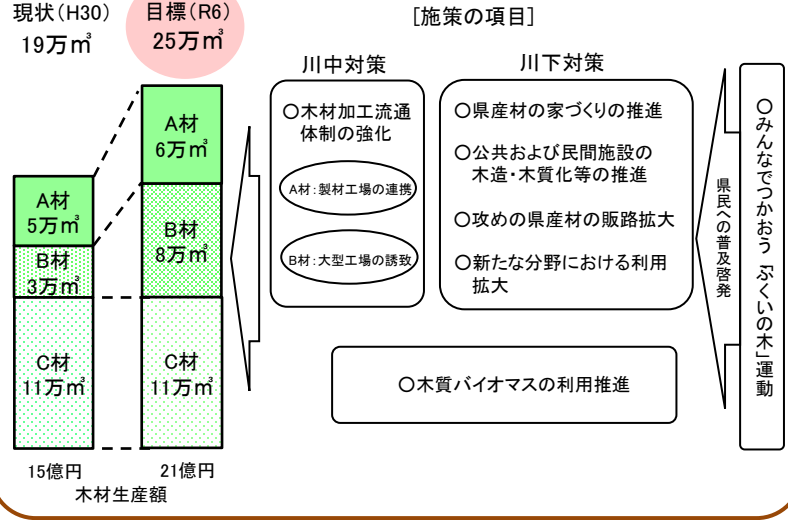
現状（H30）
19万㎥

目標（R6）
25万㎥

［施策の項目］

A材
5万㎥
B材
3万㎥
C材
11万㎥

A材
6万㎥
B材
8万㎥
C材
11万㎥

15億円
21億円
木材生産額

川中対策

○木材加工流通体制の強化

A材：製材工場の連携

B材：大型工場の誘致

川下対策

○県産材の家づくりの推進

○公共および民間施設の木造・木質化等の推進

○攻めの県産材の販路拡大

○新たな分野における利用拡大

○木質バイオマスの利用推進

県民への普及啓発

○みんなでつかおう「ふくいの木」運動